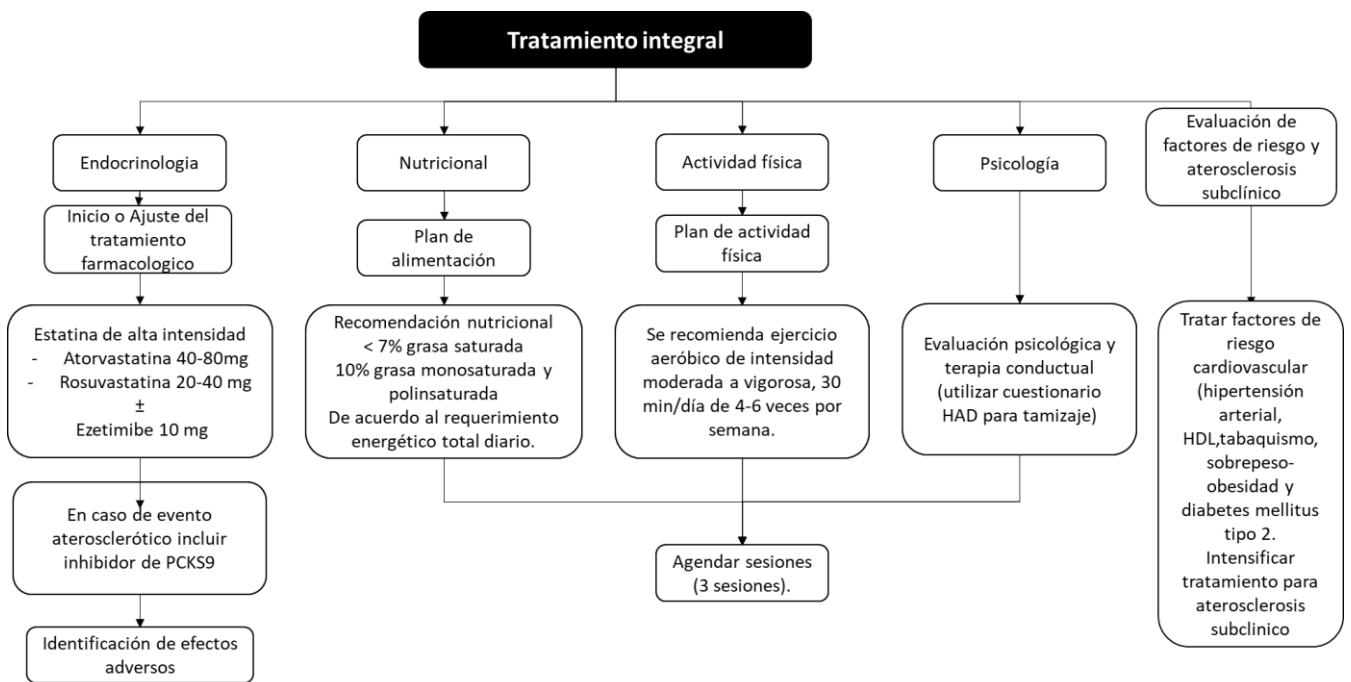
Tratamiento integral

Endocrinologia

Inicio o Ajuste del tratamiento farmacologico

Estatina de alta intensidad
- Atorvastatina 40-80mg
- Rosuvastatina 20-40 mg
±
Ezetimibe 10 mg

En caso de evento aterosclerótico incluir inhibidor de PCKS9

Identificación de efectos adversos

Nutricional

Plan de alimentación

Recomendación nutricional
< 7% grasa saturada
10% grasa monosaturada y polinsaturada
De acuerdo al requerimiento energético total diario.

Actividad física

Plan de actividad física

Se recomienda ejercicio aeróbico de intensidad moderada a vigorosa, 30 min/día de 4-6 veces por semana.

Psicología

Evaluación psicológica y terapia conductual (utilizar cuestionario HAD para tamizaje)

Agendar sesiones (3 sesiones).

Evaluación de factores de riesgo y aterosclerosis subclínico

Tratar factores de riesgo cardiovascular (hipertensión arterial, HDL,tabaquismo, sobrepeso-obesidad y diabetes mellitus tipo 2. Intensificar tratamiento para aterosclerosis subclinico